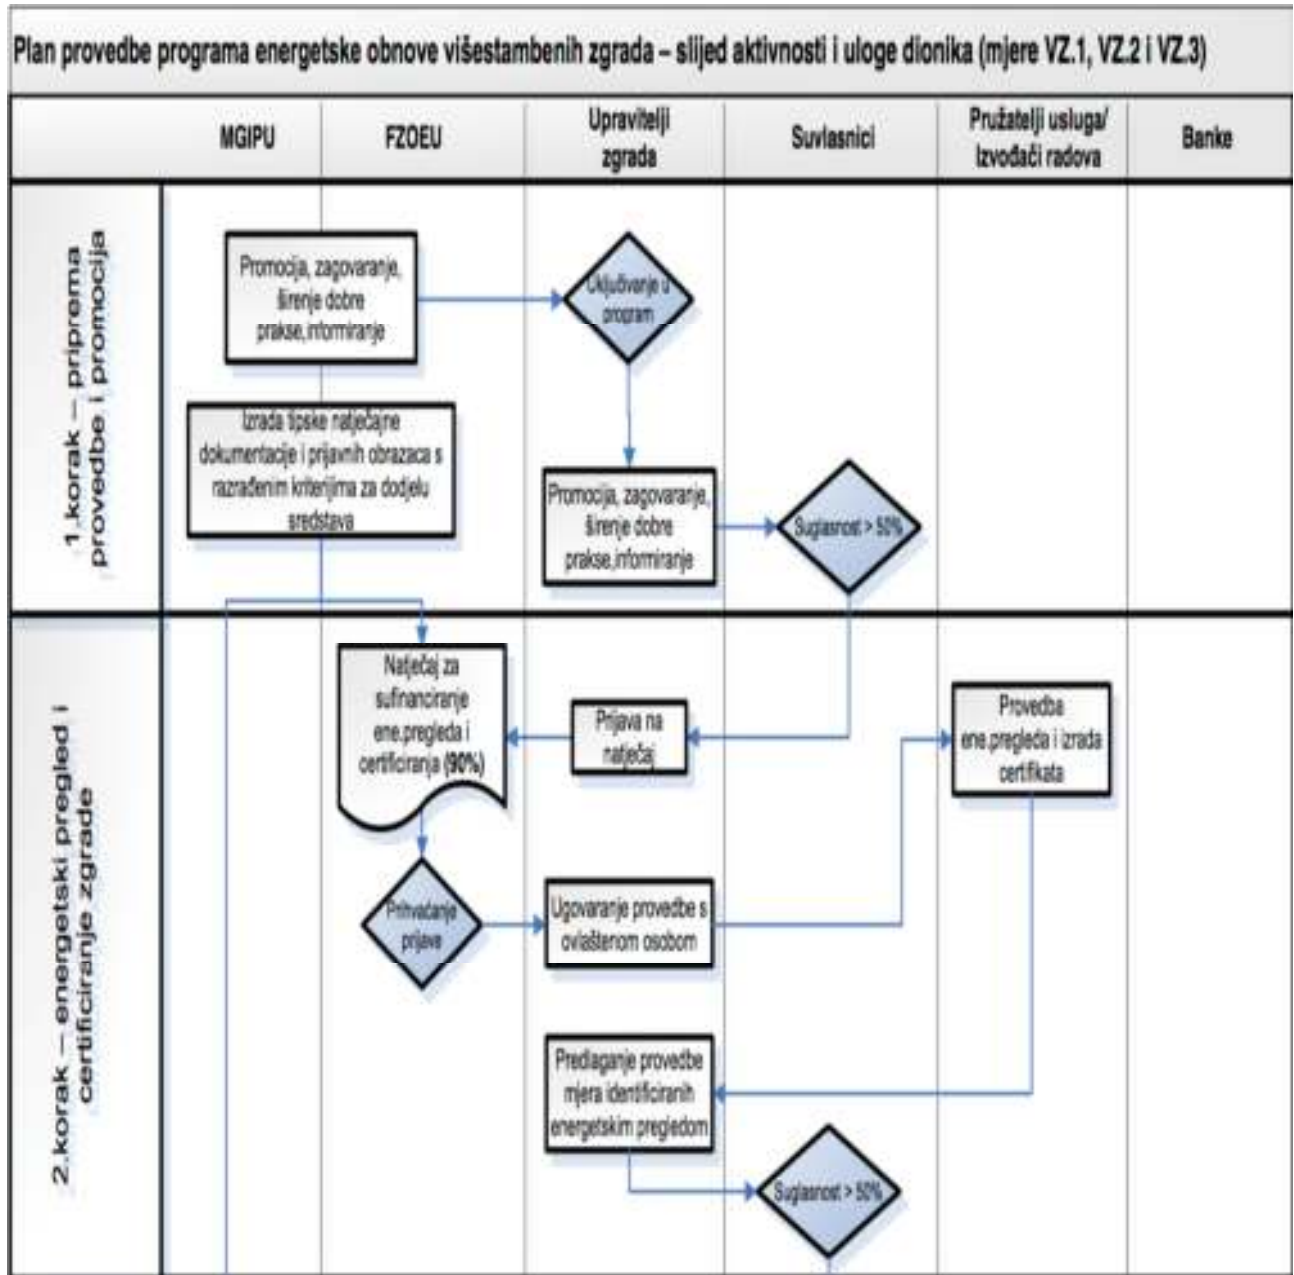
Plan provedbe programa energetske obnove višestambenih zgrada – slijed aktivnosti i uloge dionika (mjere VZ.1, VZ.2 i VZ.3)

| | MGIPU | FZOEU | Upravitelji zgrada | Suvlasnici | Pružatelji usluga/ Izvođači radova | Banke |
|---|---|---|---|---|---|---|

1.korak – priprema provedbe i promocija

Promocija, zagovaranje, širenje dobre prakse,informiranje

Uključivanje u program

Izrada tipske natječajne dokumentacije i prijavnih obrazaca s razrađenim kriterijima za dodjelu sredstava

Promocija, zagovaranje, širenje dobre prakse,informiranje

Suglasnost > 50%

2.korak – energetski pregled i certificiranje zgrade

Natječaj za sufinanciranje ene.pregleda i certificiranja (90%)

Prijava na natječaj

Provedba ene.pregleda i izrada certifikata

Prihvaćanje prijave

Ugovaranje provedbe s ovlaštenom osobom

Predlaganje provedbe mjera identificiranih energetskim pregledom

Suglasnost > 50%